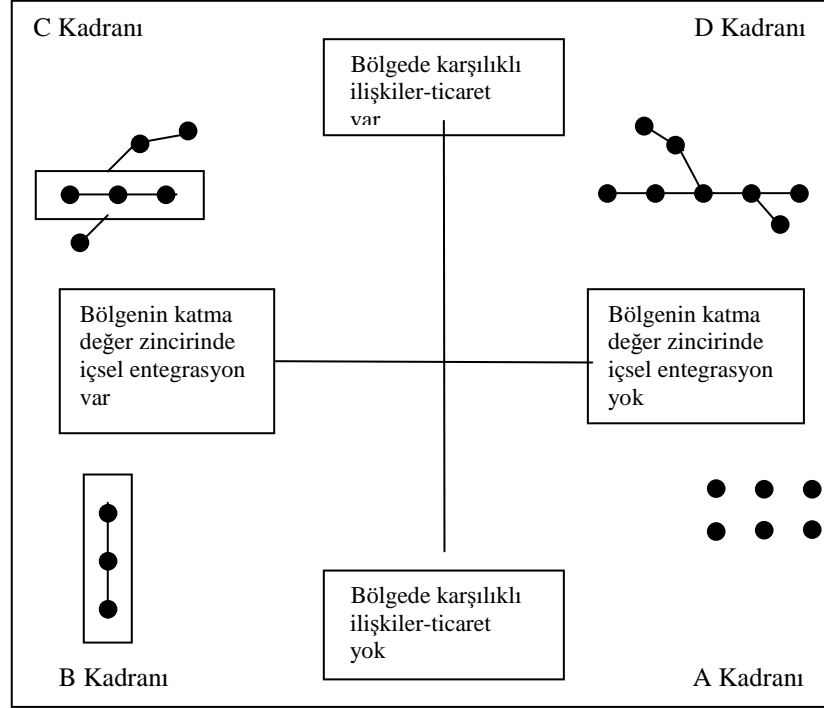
C Kadranı

Bölgede karşılıklı ilişkiler-ticaret var

D Kadranı

Bölgenin katma değer zincirinde içsel entegrasyon var

Bölgenin katma değer zincirinde içsel entegrasyon yok

Bölgede karşılıklı ilişkiler-ticaret yok

B Kadranı

A Kadranı